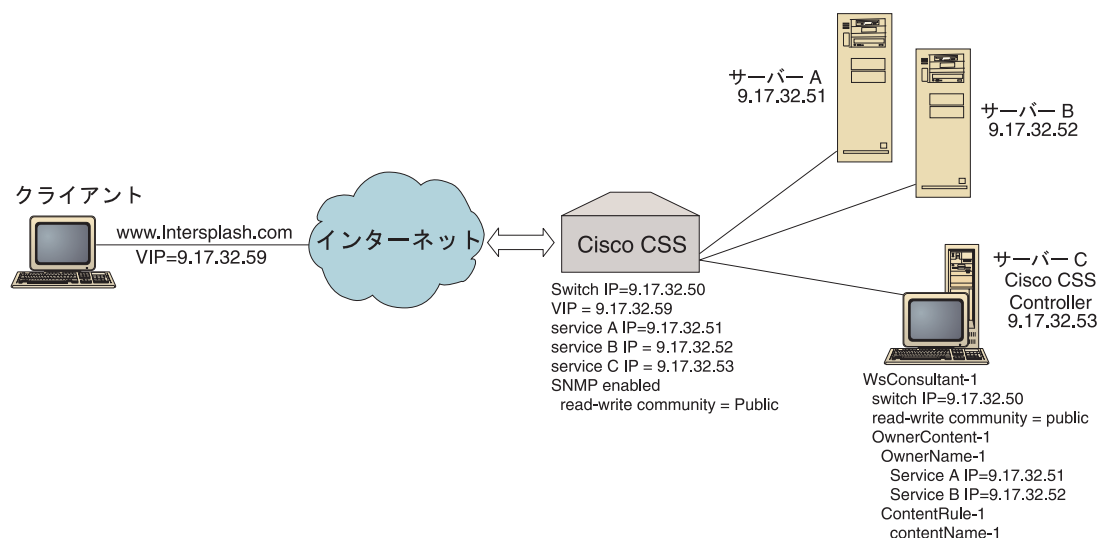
サーバー A
9.17.32.51

サーバー B
9.17.32.52

クライアント

www.Intersplash.com
VIP=9.17.32.59

インターネット

Cisco CSS

サーバー C
Cisco CSS
Controller
9.17.32.53

Switch IP=9.17.32.50
VIP = 9.17.32.59
service A IP=9.17.32.51
service B IP = 9.17.32.52
service C IP = 9.17.32.53
SNMP enabled
read-write community = Public

WsConsultant-1
switch IP=9.17.32.50
read-write community = public
OwnerContent-1
OwnerName-1
Service A IP=9.17.32.51
Service B IP=9.17.32.52
ContentRule-1
contentName-1